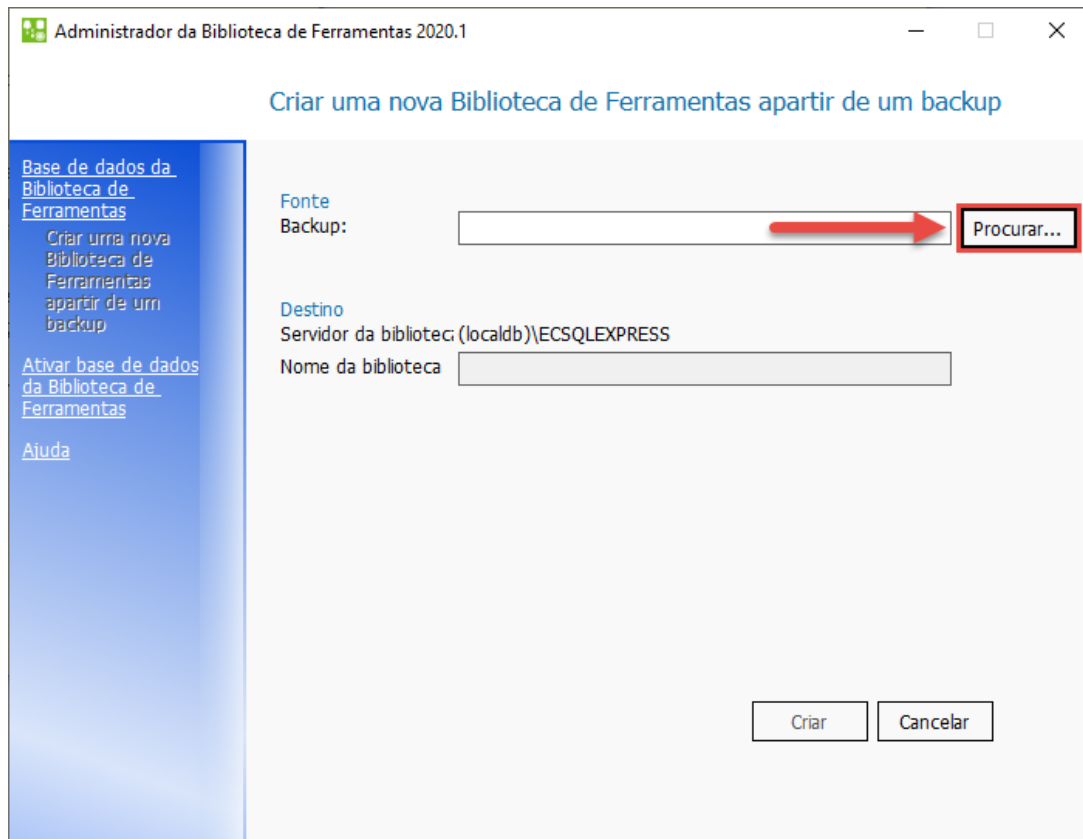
Administrador da Biblioteca de Ferramentas 2020.1

Criar uma nova Biblioteca de Ferramentas apartir de um backup

Base de dados da Biblioteca de Ferramentas
Criar uma nova Biblioteca de Ferramentas apartir de um backup

Ativar base de dados da Biblioteca de Ferramentas

Ajuda

Fonte
Backup:
Procurar...

Destino
Servidor da bibliotec: (localdb)\ECSQLEXPRESS
Nome da biblioteca

Criar
Cancelar